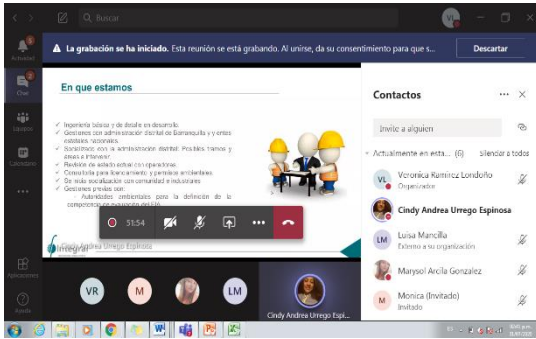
Buscar

VR

Actividad

Chat

Equipos

Calendario

...

Aplicaciones

Ayuda

La grabación se ha iniciado. Esta reunión se está grabando. Al unirse, da su consentimiento para que s...

Descartar

En que estamos

✓ Ingeniería básica y de detalle en desarrollo.
✓ Gestiones con administración distrital de Barranquilla y y entes estatales nacionales.
✓ Gestiones con la administración distrital: Posibles tramos y áreas a intervenir.
✓ Revisión de estado actual con operadores.
✓ Consultoría para licenciamiento y permisos ambientales.
✓ Se inicio socialización con comunidad e industriales.
✓ Gestiones previas con:
- Autoridades ambientales para la definición de la competencia en evaluación del EIA.

Cindy Andrea Urrego Espinosa

51:54

Contactos

Invite a alguien

Actualmente en esta... (6)

Silenciar a todos

VL

Veronica Ramirez Londoño

Organizador

Cindy Andrea Urrego Espinosa

LM

Luisa Mancilla

Externo a su organización

Marysol Arcila Gonzalez

M

Monica (Invitado)

Invitado

VR

M

LM

Cindy Andrea Urrego Espi...